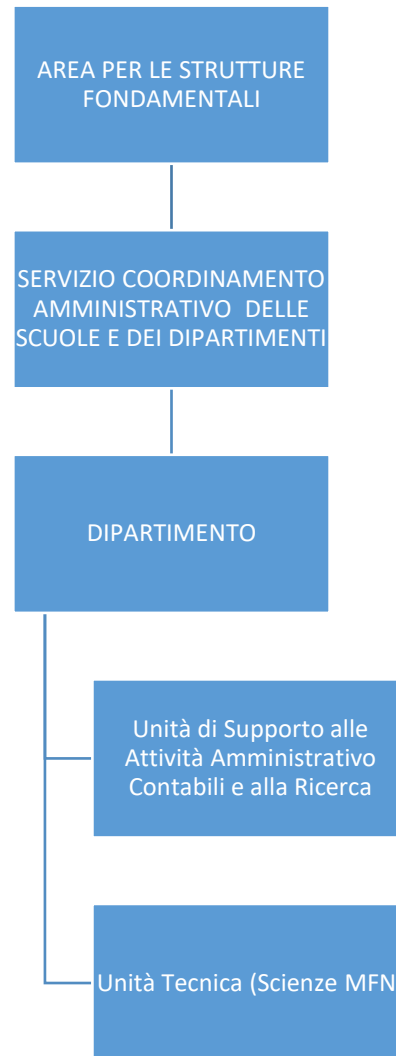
AREA PER LE STRUTTURE FONDAMENTALI

SERVIZIO COORDINAMENTO AMMINISTRATIVO DELLE SCUOLE E DEI DIPARTIMENTI

DIPARTIMENTO

Unità di Supporto alle Attività Amministrativo Contabili e alla Ricerca

Unità Tecnica (Scienze MFN